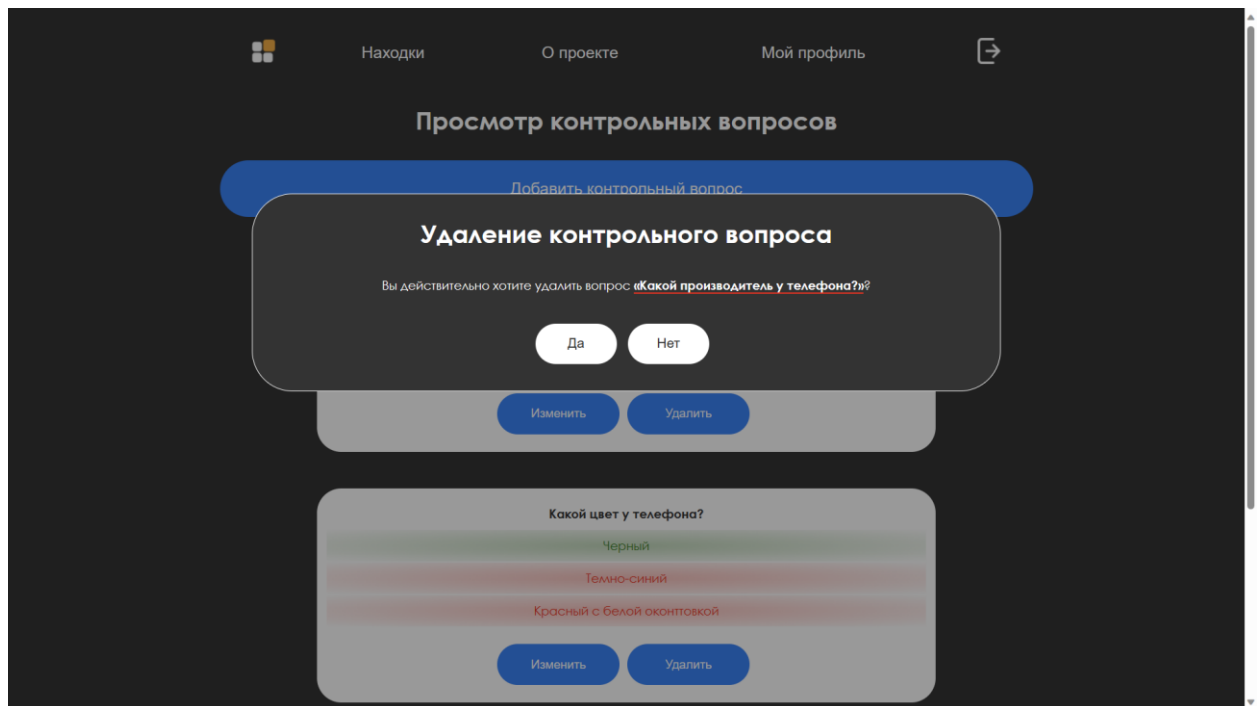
Находки

О проекте

Мой профиль

Просмотр контрольных вопросов

Добавить контрольный вопрос

Удаление контрольного вопроса

Вы действительно хотите удалить вопрос «Какой производитель у телефона?»?

Да

Нет

Изменить

Удалить

Какой цвет у телефона?

Черный

Темно-синий

Красный с белой оконтовкой

Изменить

Удалить